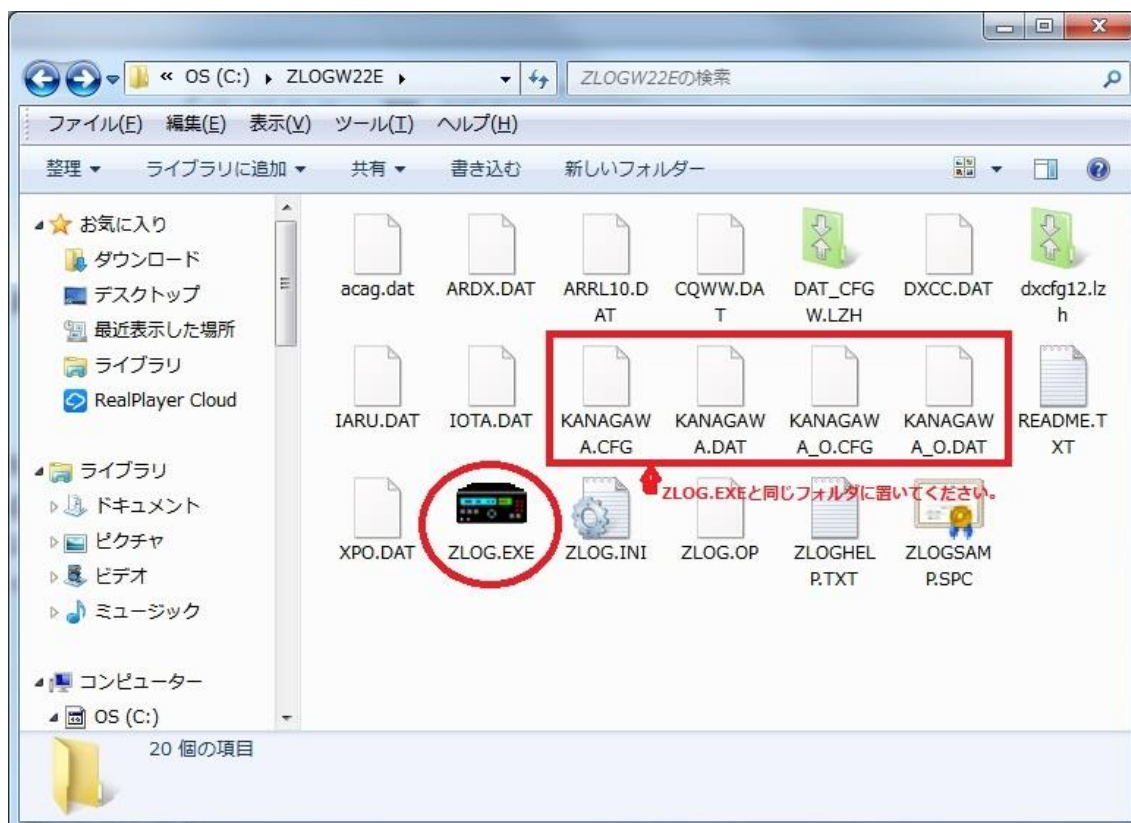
« OS (C:) ▸ ZLOGW22E ▸

ZLOGW22Eの検索

ファイル(F) 編集(E) 表示(V) ツール(T) ヘルプ(H)

整理 ▾ ライブラリに追加 ▾ 共有 ▾ 書き込む 新しいフォルダー

お気に入り
ダウンロード
デスクトップ
最近表示した場所
ライブラリ
RealPlayer Cloud

ライブラリ
ドキュメント
ピクチャ
ビデオ
ミュージック

コンピューター
OS (C:)

acag.dat
ARDX.DAT
ARRL10.DAT
CQWW.DAT
DAT_CFGW.LZH
DXCC.DAT
dxcfg12.lzh
IARU.DAT
IOTA.DAT
KANAGAWA.CFG
KANAGAWA.DAT
KANAGAWA_O.CFG
KANAGAWA_O.DAT
README.TXT
XPO.DAT
ZLOG.EXE
ZLOG.INI
ZLOG.OP
ZLOGHELP.TXT
ZLOGSAMP.SPC

ZLOG.EXEと同じフォルダに置いてください。

20 個の項目